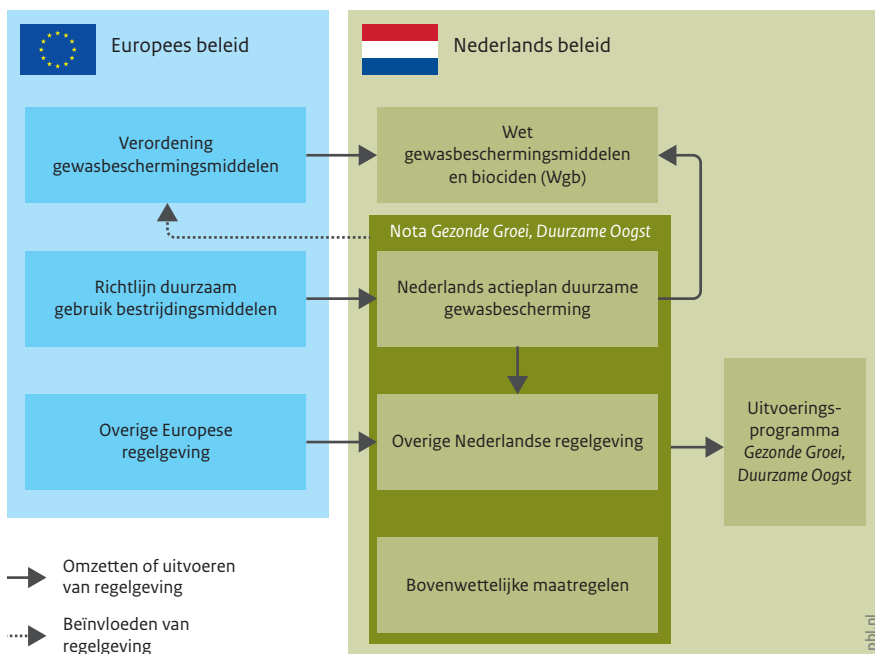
Europees beleid

Nederlands beleid

Verordening gewasbeschermingsmiddelen

Wet gewasbeschermingsmiddelen en biociden (Wgb)

Nota Gezonde Groei, Duurzame Oogst

Richtlijn duurzaam gebruik bestrijdingsmiddelen

Nederlands actieplan duurzame gewasbescherming

Overige Europese regelgeving

Overige Nederlandse regelgeving

Uitvoeringsprogramma Gezonde Groei, Duurzame Oogst

Bovenwettelijke maatregelen

Omzetten of uitvoeren van regelgeving

Beïnvloeden van regelgeving

pbl.nl